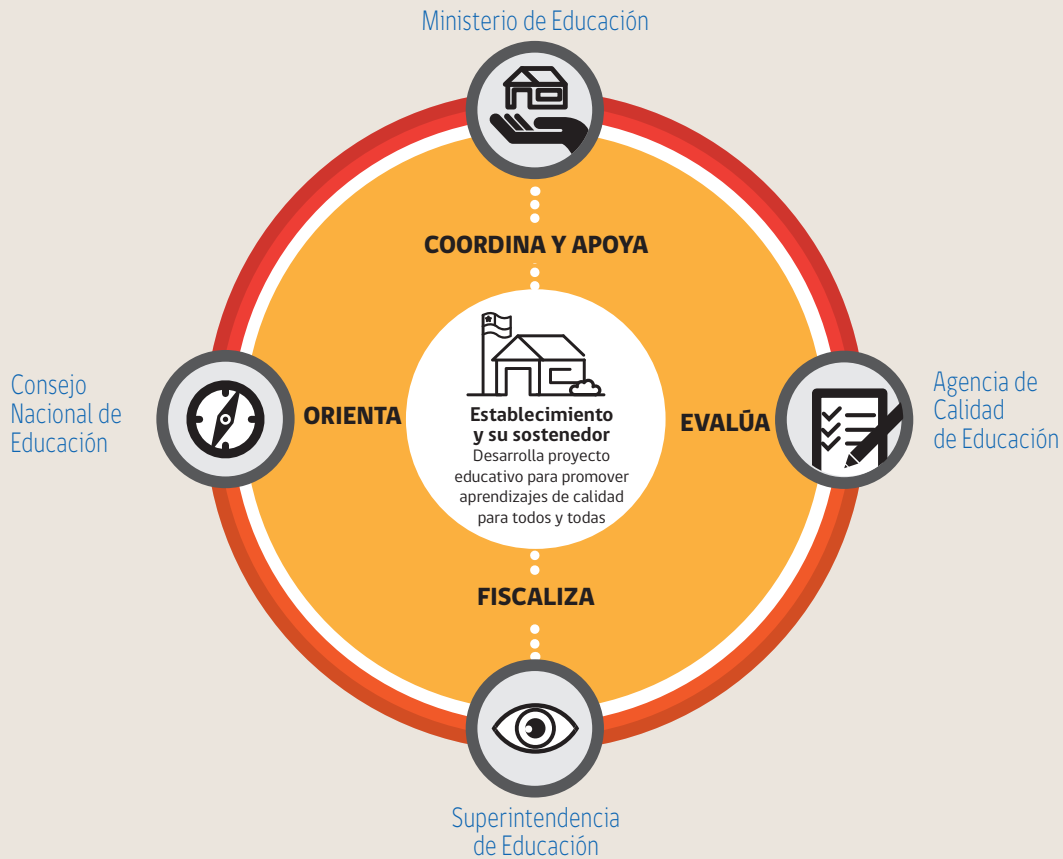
Ministerio de Educación

COORDINA Y APOYA

Consejo Nacional de Educación

ORIENTA

Establecimiento y su sostenedor
Desarrolla proyecto educativo para promover aprendizajes de calidad para todos y todas

EVALÚA

Agencia de Calidad de Educación

FISCALIZA

Superintendencia de Educación